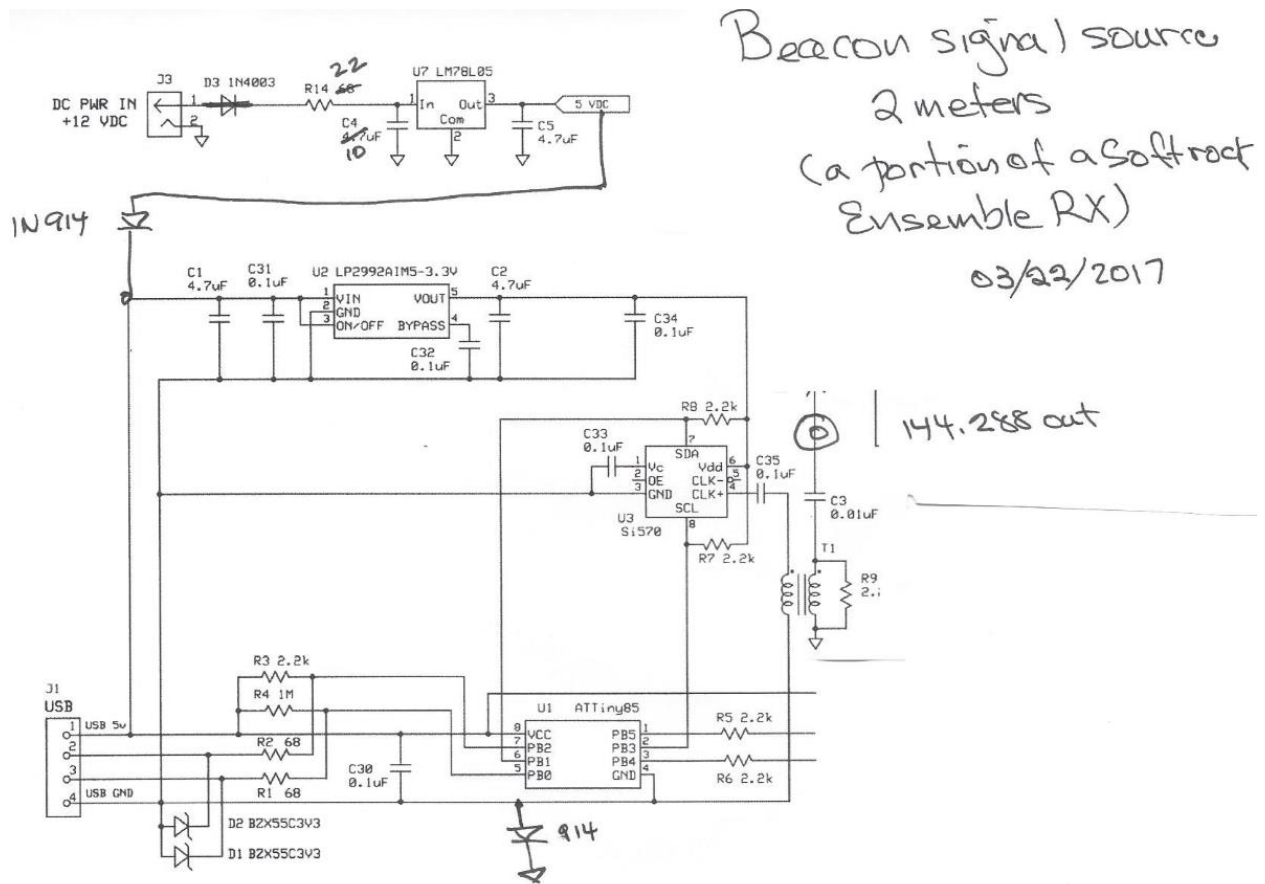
Beacon signal source
2 meters
(a portion of a Softrock Ensemble RX)
03/22/2017

J3
DC PWR IN
+12 VDC
1
2
D3 1N4003
R14 ~~68~~ 22
C4 ~~4.7~~uF 10
U7 LM78L05
1 In Out 3
Com
2
C5
4.7uF
5 VDC

1N914

C1
4.7uF
C31
0.1uF
U2 LP2992AIM5-3.3V
1 VIN
2 GND
3 ON/OFF
VOUT 5
BYPASS 4
C32
0.1uF
C2
4.7uF
C34
0.1uF

R8 2.2k
C33
0.1uF
7
SDA
1 Vc
2 OE
3 GND
Vdd 6
CLK- 5
CLK+ 4
SCL
8
U3
Si570
R7 2.2k
C35
0.1uF
144.288 out
C3
0.01uF
T1
R9
2.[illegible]

J1
USB
1 USB 5v
2
3
4 USB GND
R3 2.2k
R4 1M
R2 68
R1 68
C30
0.1uF
U1 ATTiny85
8 VCC
7 PB2
6 PB1
5 PB0
PB5 1
PB3 2
PB4 3
GND 4
R5 2.2k
R6 2.2k
D2 BZX55C3V3
D1 BZX55C3V3
914